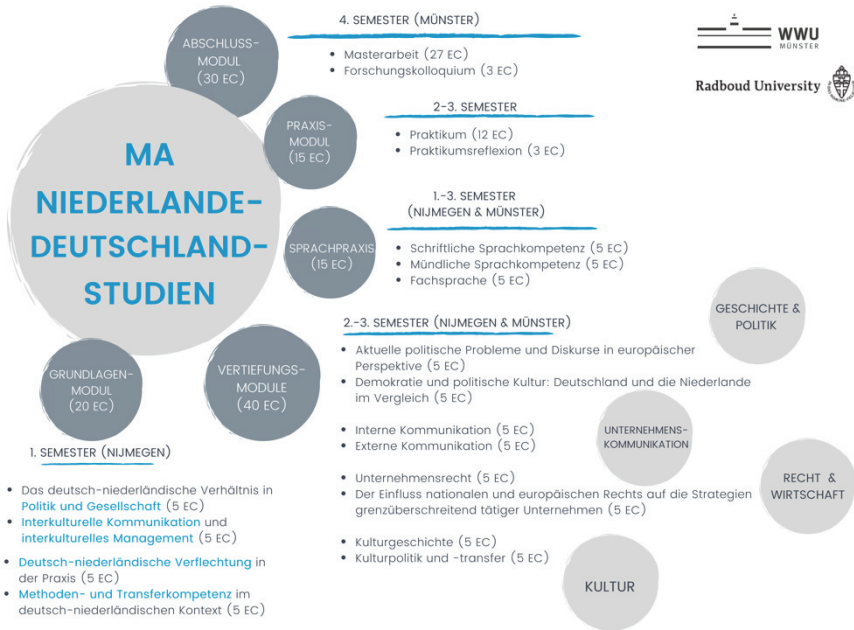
MA NIEDERLANDE-DEUTSCHLAND-STUDIEN

ABSCHLUSS-MODUL (30 EC)

4. SEMESTER (MÜNSTER)

- Masterarbeit (27 EC)
- Forschungskolloquium (3 EC)

WWU MÜNSTER

Radboud University

PRAXIS-MODUL (15 EC)

2-3. SEMESTER

- Praktikum (12 EC)
- Praktikumsreflexion (3 EC)

SPRACHPRAXIS (15 EC)

1.-3. SEMESTER (NIJMEGEN & MÜNSTER)

- Schriftliche Sprachkompetenz (5 EC)
- Mündliche Sprachkompetenz (5 EC)
- Fachsprache (5 EC)

GRUNDLAGEN-MODUL (20 EC)

VERTIEFUNGS-MODULE (40 EC)

1. SEMESTER (NIJMEGEN)

- Das deutsch-niederländische Verhältnis in Politik und Gesellschaft (5 EC)
- Interkulturelle Kommunikation und interkulturelles Management (5 EC)
- Deutsch-niederländische Verflechtung in der Praxis (5 EC)
- Methoden- und Transferkompetenz im deutsch-niederländischen Kontext (5 EC)

2.-3. SEMESTER (NIJMEGEN & MÜNSTER)

GESCHICHTE & POLITIK

- Aktuelle politische Probleme und Diskurse in europäischer Perspektive (5 EC)
- Demokratie und politische Kultur: Deutschland und die Niederlande im Vergleich (5 EC)

UNTERNEHMENS-KOMMUNIKATION

- Interne Kommunikation (5 EC)
- Externe Kommunikation (5 EC)

RECHT & WIRTSCHAFT

- Unternehmensrecht (5 EC)
- Der Einfluss nationalen und europäischen Rechts auf die Strategien grenzüberschreitend tätiger Unternehmen (5 EC)

KULTUR

- Kulturgeschichte (5 EC)
- Kulturpolitik und -transfer (5 EC)